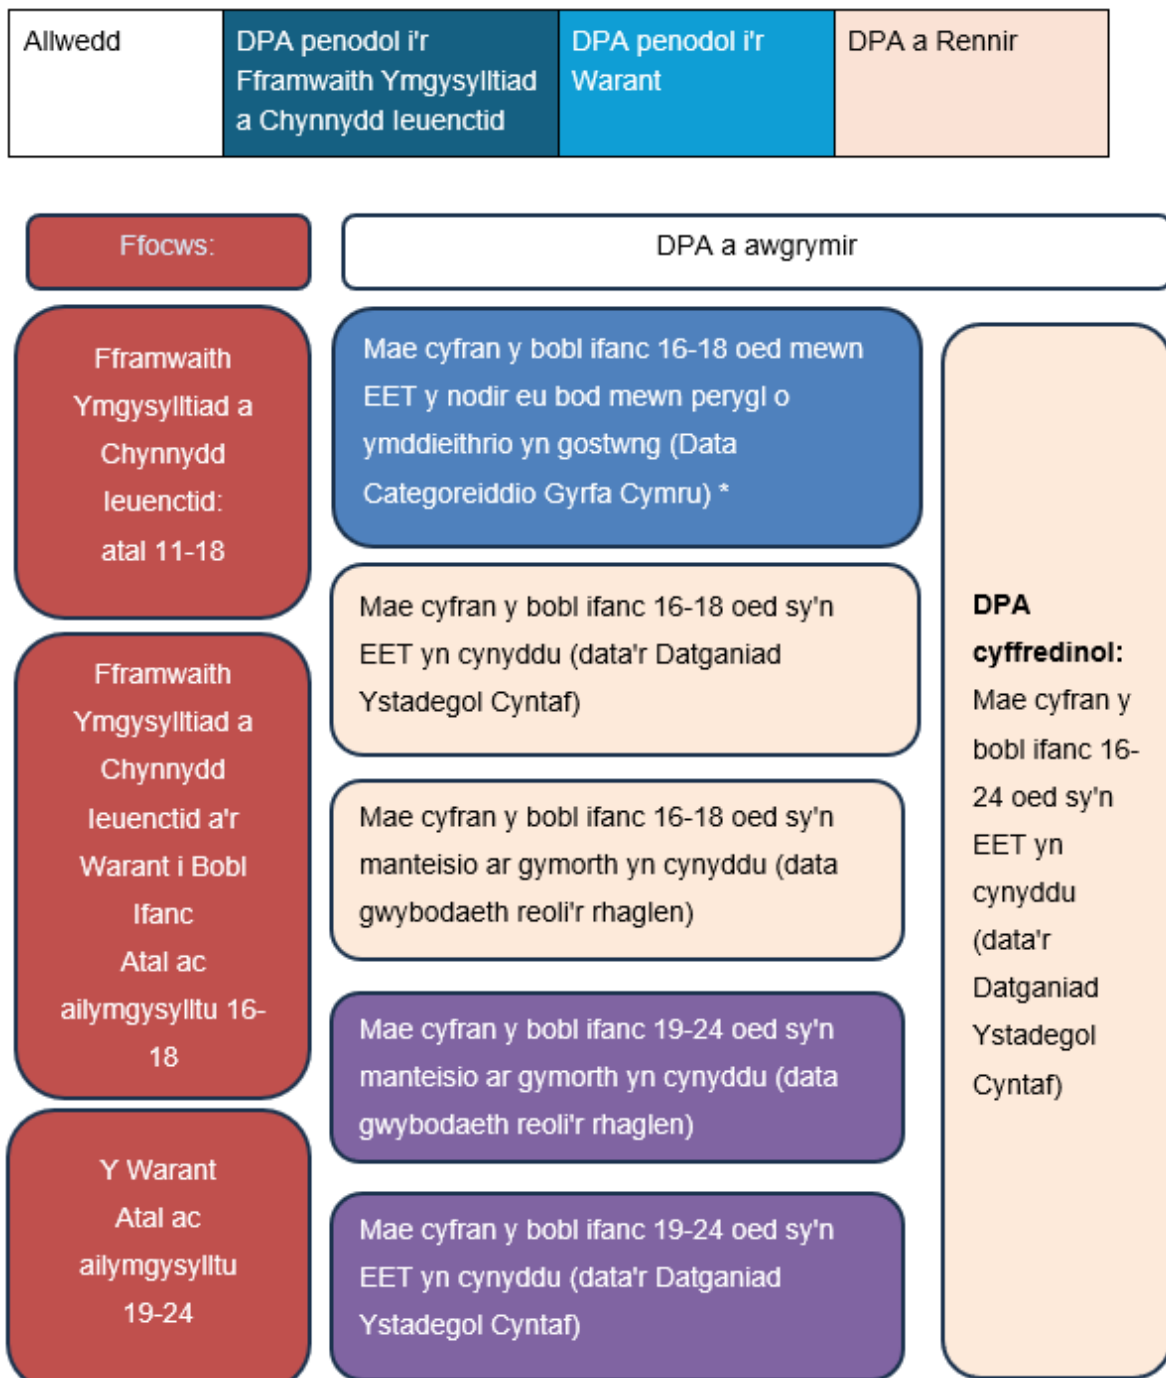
| Allwedd | DPA penodol i'r Fframwaith Ymgysylltiad a Chynnydd Ieuenctid | DPA penodol i'r Warant | DPA a Rennir |
|---|---|---|---|

Ffocws:

DPA a awgrymir

Fframwaith Ymgysylltiad a Chynnydd Ieuenctid: atal 11-18

Mae cyfran y bobl ifanc 16-18 oed mewn EET y nodir eu bod mewn perygl o ymddieithrio yn gostwng (Data Categoreiddio Gyrfa Cymru) *

Mae cyfran y bobl ifanc 16-18 oed sy'n EET yn cynyddu (data'r Datganiad Ystadegol Cyntaf)

Fframwaith Ymgysylltiad a Chynnydd Ieuenctid a'r Warant i Bobl Ifanc Atal ac ailymgysylltu 16-18

Mae cyfran y bobl ifanc 16-18 oed sy'n manteisio ar gymorth yn cynyddu (data gwybodaeth reoli'r rhaglen)

Mae cyfran y bobl ifanc 19-24 oed sy'n manteisio ar gymorth yn cynyddu (data gwybodaeth reoli'r rhaglen)

Y Warant Atal ac ailymgysylltu 19-24

Mae cyfran y bobl ifanc 19-24 oed sy'n EET yn cynyddu (data'r Datganiad Ystadegol Cyntaf)

**DPA cyffredinol:** Mae cyfran y bobl ifanc 16-24 oed sy'n EET yn cynyddu (data'r Datganiad Ystadegol Cyntaf)